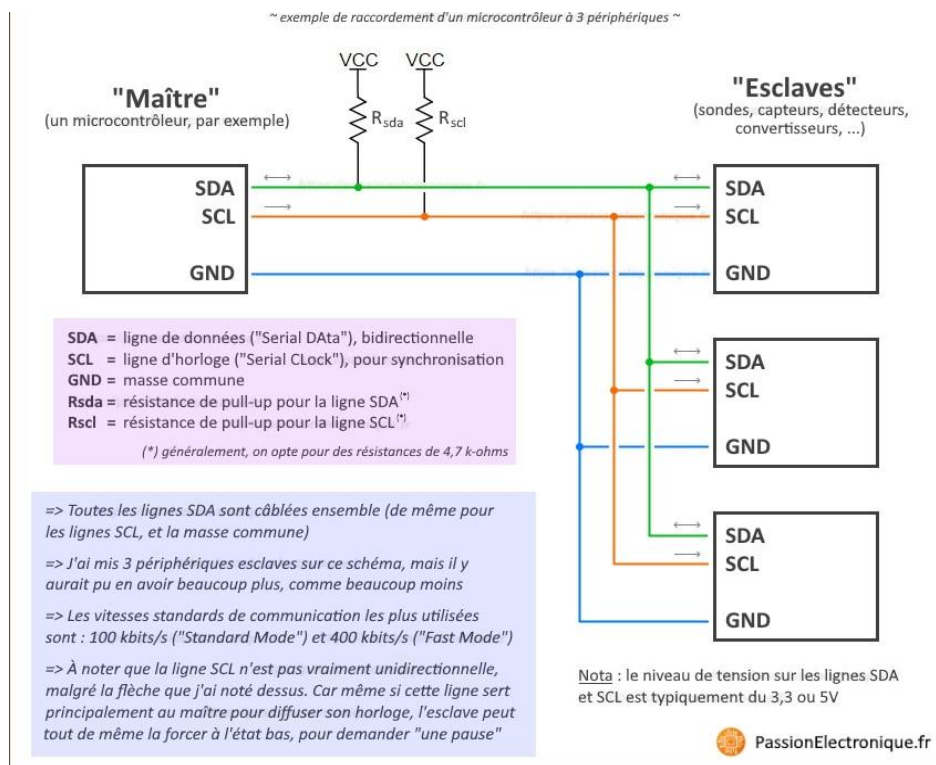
~ exemple de raccordement d'un microcontrôleur à 3 périphériques ~

VCC VCC

$R_{sda}$ $R_{scl}$

"Maître"
(un microcontrôleur, par exemple)

"Esclaves"
(sondes, capteurs, détecteurs, convertisseurs, ...)

SDA
SCL
GND

SDA
SCL
GND

SDA
SCL
GND

SDA
SCL
GND

SDA = ligne de données ("Serial DAta"), bidirectionnelle
SCL = ligne d'horloge ("Serial CLock"), pour synchronisation
GND = masse commune
Rsda = résistance de pull-up pour la ligne SDA(*)
Rscl = résistance de pull-up pour la ligne SCL(*)
(*) généralement, on opte pour des résistances de 4,7 k-ohms

=> Toutes les lignes SDA sont câblées ensemble (de même pour les lignes SCL, et la masse commune)

=> J'ai mis 3 périphériques esclaves sur ce schéma, mais il y aurait pu en avoir beaucoup plus, comme beaucoup moins

=> Les vitesses standards de communication les plus utilisées sont : 100 kbits/s ("Standard Mode") et 400 kbits/s ("Fast Mode")

=> À noter que la ligne SCL n'est pas vraiment unidirectionnelle, malgré la flèche que j'ai noté dessus. Car même si cette ligne sert principalement au maître pour diffuser son horloge, l'esclave peut tout de même la forcer à l'état bas, pour demander "une pause"

Nota : le niveau de tension sur les lignes SDA et SCL est typiquement du 3,3 ou 5V

PassionElectronique.fr